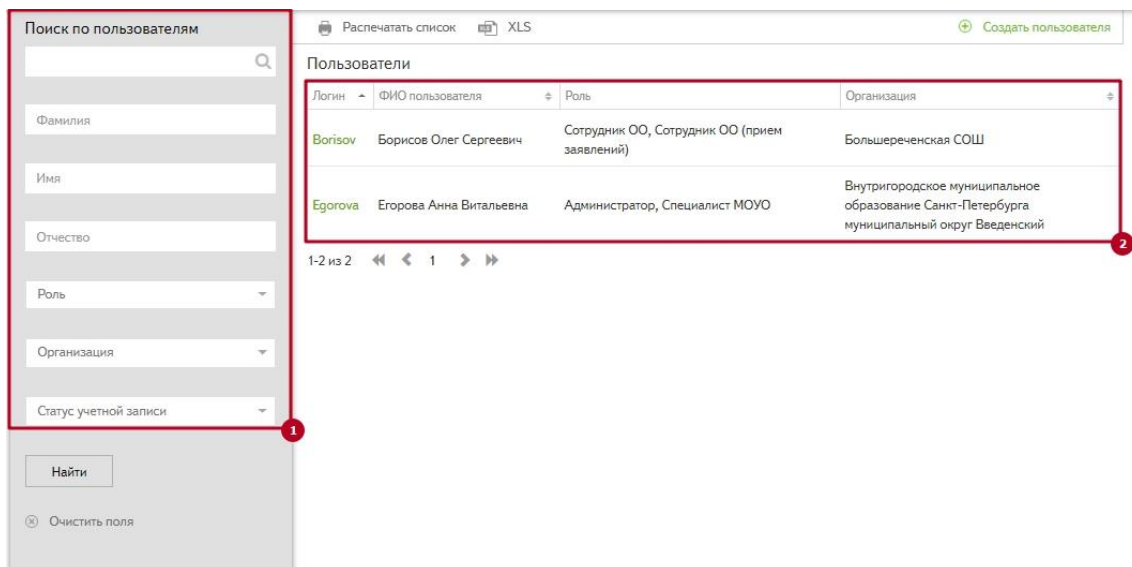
Поиск по пользователям

Фамилия

Имя

Отчество

Роль

Организация

Статус учетной записи

1

Найти

Очистить поля

Распечатать список XLS

Создать пользователя

Пользователи

| Логин | ФИО пользователя | Роль | Организация |
|---|---|---|---|
| Borisov | Борисов Олег Сергеевич | Сотрудник ОО, Сотрудник ОО (прием заявлений) | Большереченская СОШ |
| Egorova | Егорова Анна Витальевна | Администратор, Специалист МОУО | Внутригородское муниципальное образование Санкт-Петербурга муниципальный округ Введенский |

2

1-2 из 2 1